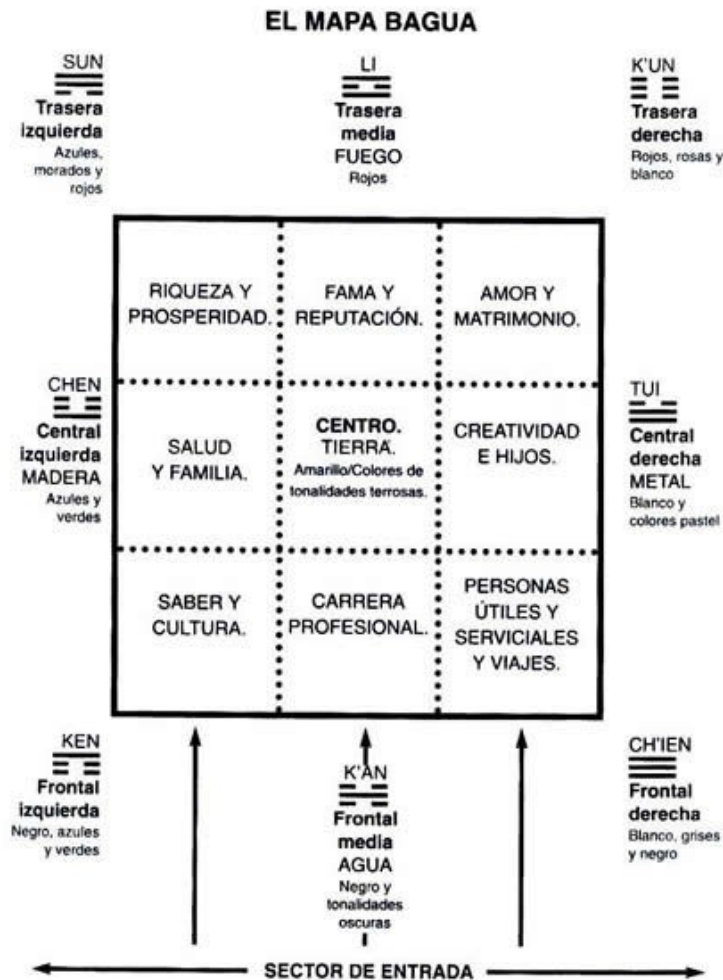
EL MAPA BAGUA

SUN
Trasera izquierda
Azules, morados y rojos

LI
Trasera media
FUEGO
Rojos

K'UN
Trasera derecha
Rojos, rosas y blanco

| RIQUEZA Y PROSPERIDAD. | FAMA Y REPUTACIÓN. | AMOR Y MATRIMONIO. |
|---|---|---|
| SALUD Y FAMILIA. | CENTRO. TIERRA. Amarillo/Colores de tonalidades terrosas. | CREATIVIDAD E HIJOS. |
| SABER Y CULTURA. | CARRERA PROFESIONAL. | PERSONAS ÚTILES Y SERVICIALES Y VIAJES. |

CHEN
Central izquierda
MADERA
Azules y verdes

TUI
Central derecha
METAL
Blanco y colores pastel

KEN
Frontal izquierda
Negro, azules y verdes

K'AN
Frontal media
AGUA
Negro y tonalidades oscuras

CH'IEN
Frontal derecha
Blanco, grises y negro

SECTOR DE ENTRADA